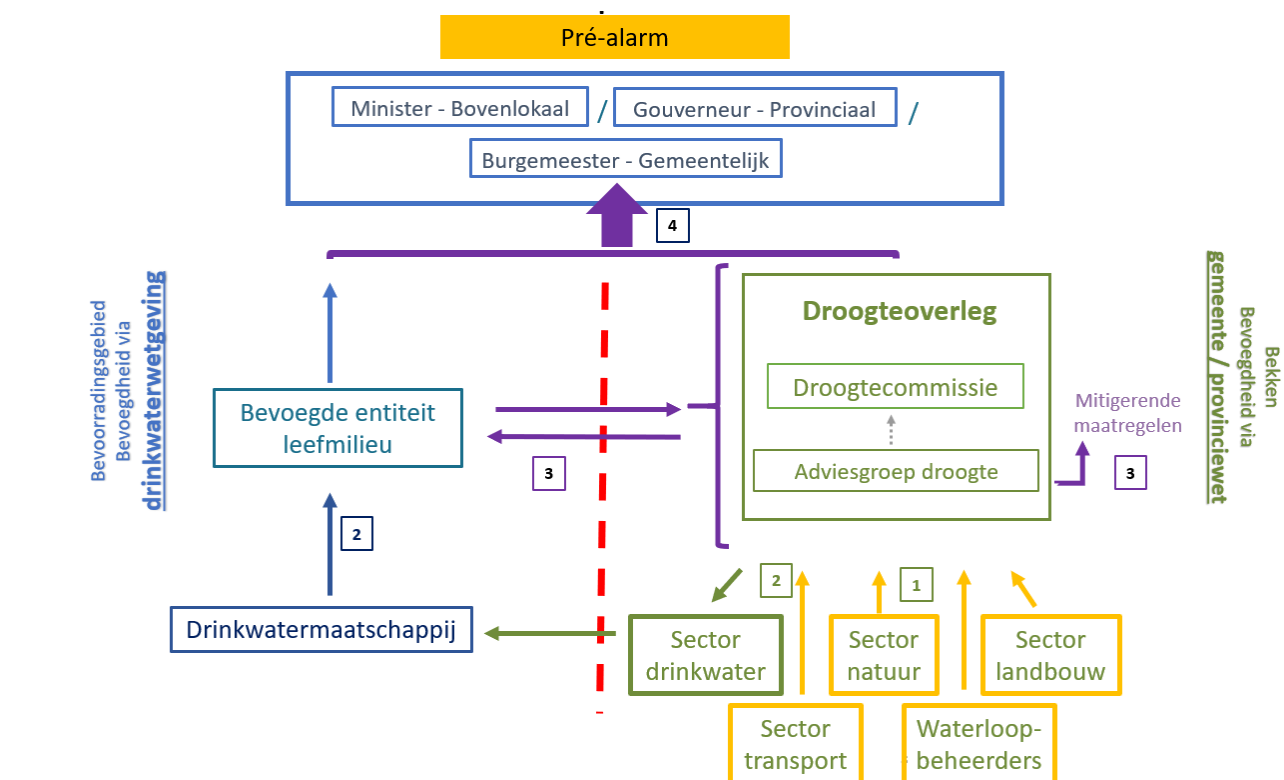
Pré-alarm

Minister - Bovenlokaal / Gouverneur - Provinciaal / Burgemeester - Gemeentelijk

4

Bevoorradingsgebied Bevoegdheid via drinkwaterwetgeving

Droogteoverleg

Droogtecommissie

Adviesgroep droogte

Mitigerende maatregelen

3

Bekken Bevoegdheid via gemeente / provinciewet

Bevoegde entiteit leefmilieu

3

2

Drinkwatermaatschappij

2

1

Sector drinkwater

Sector natuur

Sector landbouw

Sector transport

Waterloopbeheerders